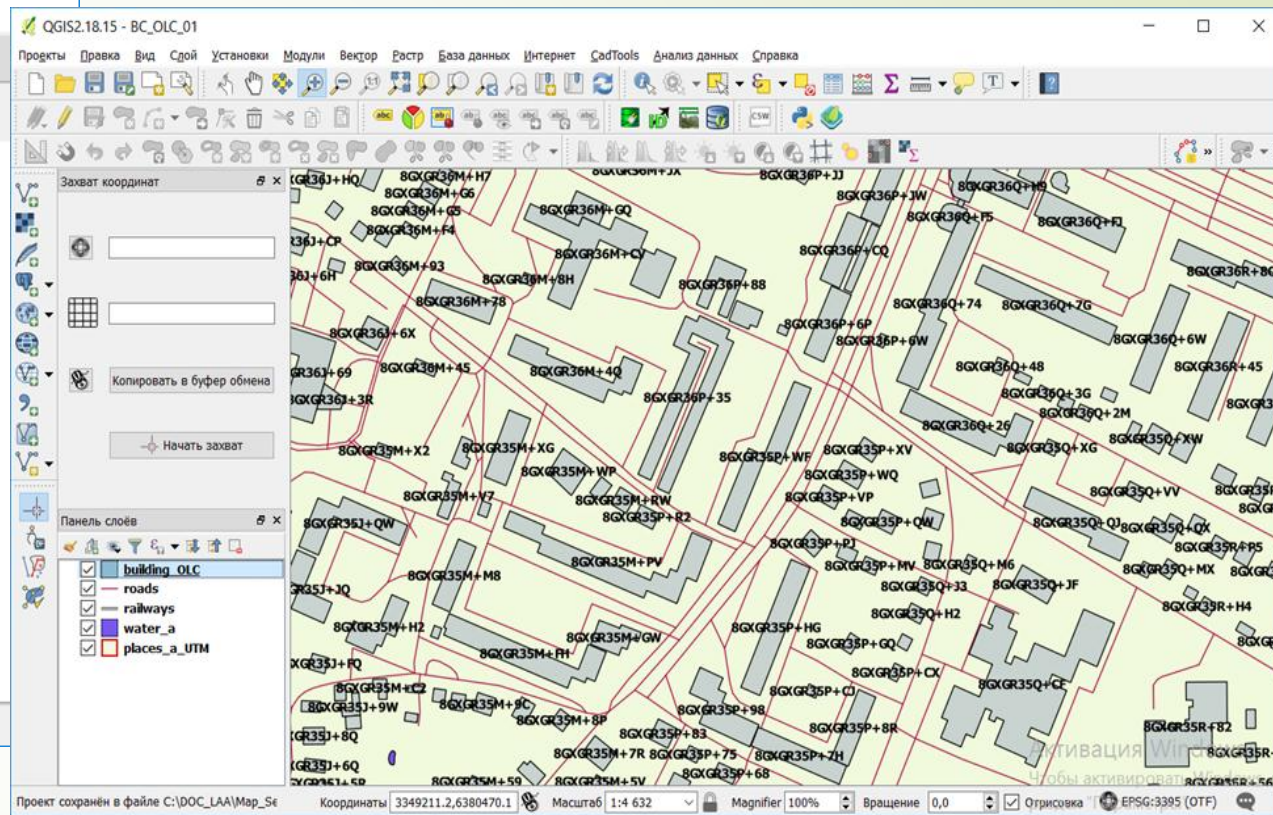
QGIS2.18.15 - BC_OLC_01

Проекты Правка Вид Слой Установки Модули Вектор Растр База данных Интернет CadTools Анализ данных Справка

Захват координат

Копировать в буфер обмена

Начать захват

Панель слоёв

building_OLC
roads
railways
water_a
places_a_UTM

8GXGR36J+HQ 8GXGR36M+H7 8GXGR36M+JX 8GXGR36P+JJ 8GXGR36Q+H9
8GXGR36M+G6 8GXGR36P+JW
8GXGR36M+G5 8GXGR36M+GQ 8GXGR36Q+F5 8GXGR36Q+FJ
8GXGR36M+F4
36J+CP 8GXGR36M+CV 8GXGR36P+CQ 8GXGR36R+8C
36J+6H 8GXGR36M+93 8GXGR36M+8H 8GXGR36P+88
8GXGR36M+78 8GXGR36Q+74 8GXGR36Q+7G
8GXGR36J+6X 8GXGR36P+6P 8GXGR36P+6W 8GXGR36Q+6W
8GXGR36J+69 8GXGR36M+45 8GXGR36M+4Q 8GXGR36Q+48 8GXGR36R+45
8GXGR36J+3R 8GXGR36P+35 8GXGR36Q+3G 8GXGR3
8GXGR36Q+2M
8GXGR36Q+26
8GXGR35M+X2 8GXGR35M+XG 8GXGR35P+XV 8GXGR35Q+XW
8GXGR35M+WP 8GXGR35P+WF 8GXGR35Q+XG
8GXGR35P+WQ
8GXGR35M+V7 8GXGR35P+VP 8GXGR35Q+VV 8GXGR35
8GXGR35M+RW
8GXGR35J+QW 8GXGR35P+R2 8GXGR35P+QW 8GXGR35Q+QJ 8GXGR35Q+QX
8GXGR35P+PJ 8GXGR35R+P5
8GXGR35M+PV 8GXGR35P+MV 8GXGR35Q+M6 8GXGR35Q+MX 8GXGR
8GXGR35M+M8 8GXGR35Q+J3 8GXGR35Q+JF
GR35J+JQ 8GXGR35R+H4
8GXGR35Q+H2
8GXGR35M+H2 8GXGR35P+HG
8GXGR35M+GW 8GXGR35P+GQ
8GXGR35M+FH
GXGR35J+FQ 8GXGR35P+CX
8GXGR35M+C2 8GXGR35P+CJ 8GXGR35Q+CF
8GXGR35J+9W 8GXGR35M+9C 8GXGR35P+98
8GXGR35M+8P 8GXGR35P+8R 8GXGR35R+82
GR35J+8Q 8GXGR35P+83
8GXGR35M+7R 8GXGR35P+75 8GXGR35P+7H
GR35J+6Q 8GXGR35P+68
GR35J+5R 8GXGR35M+59 8GXGR35M+5V 8GXGR35R+56

Активация Windows
Чтобы активировать Windows

Проект сохранён в файле C:\DOC_LAA\Map_Se Координаты 3349211.2,6380470.1 Масштаб 1:4 632 Magnifier 100% Вращение 0,0 Отрисовка EPSG:3395 (OTF)